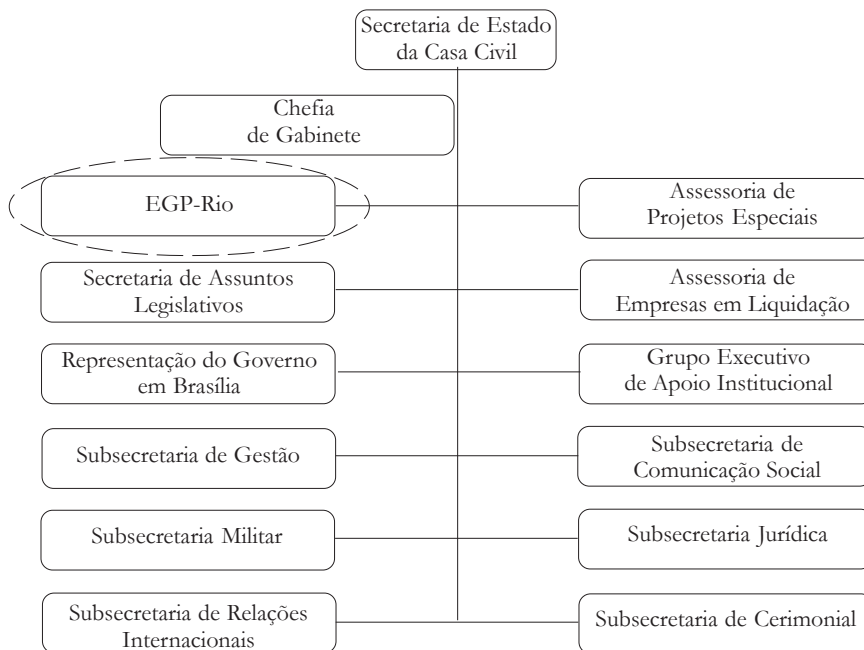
Secretaria de Estado da Casa Civil

Chefia de Gabinete

EGP-Rio

Assessoria de Projetos Especiais

Secretaria de Assuntos Legislativos

Assessoria de Empresas em Liquidação

Representação do Governo em Brasília

Grupo Executivo de Apoio Institucional

Subsecretaria de Gestão

Subsecretaria de Comunicação Social

Subsecretaria Militar

Subsecretaria Jurídica

Subsecretaria de Relações Internacionais

Subsecretaria de Cerimonial